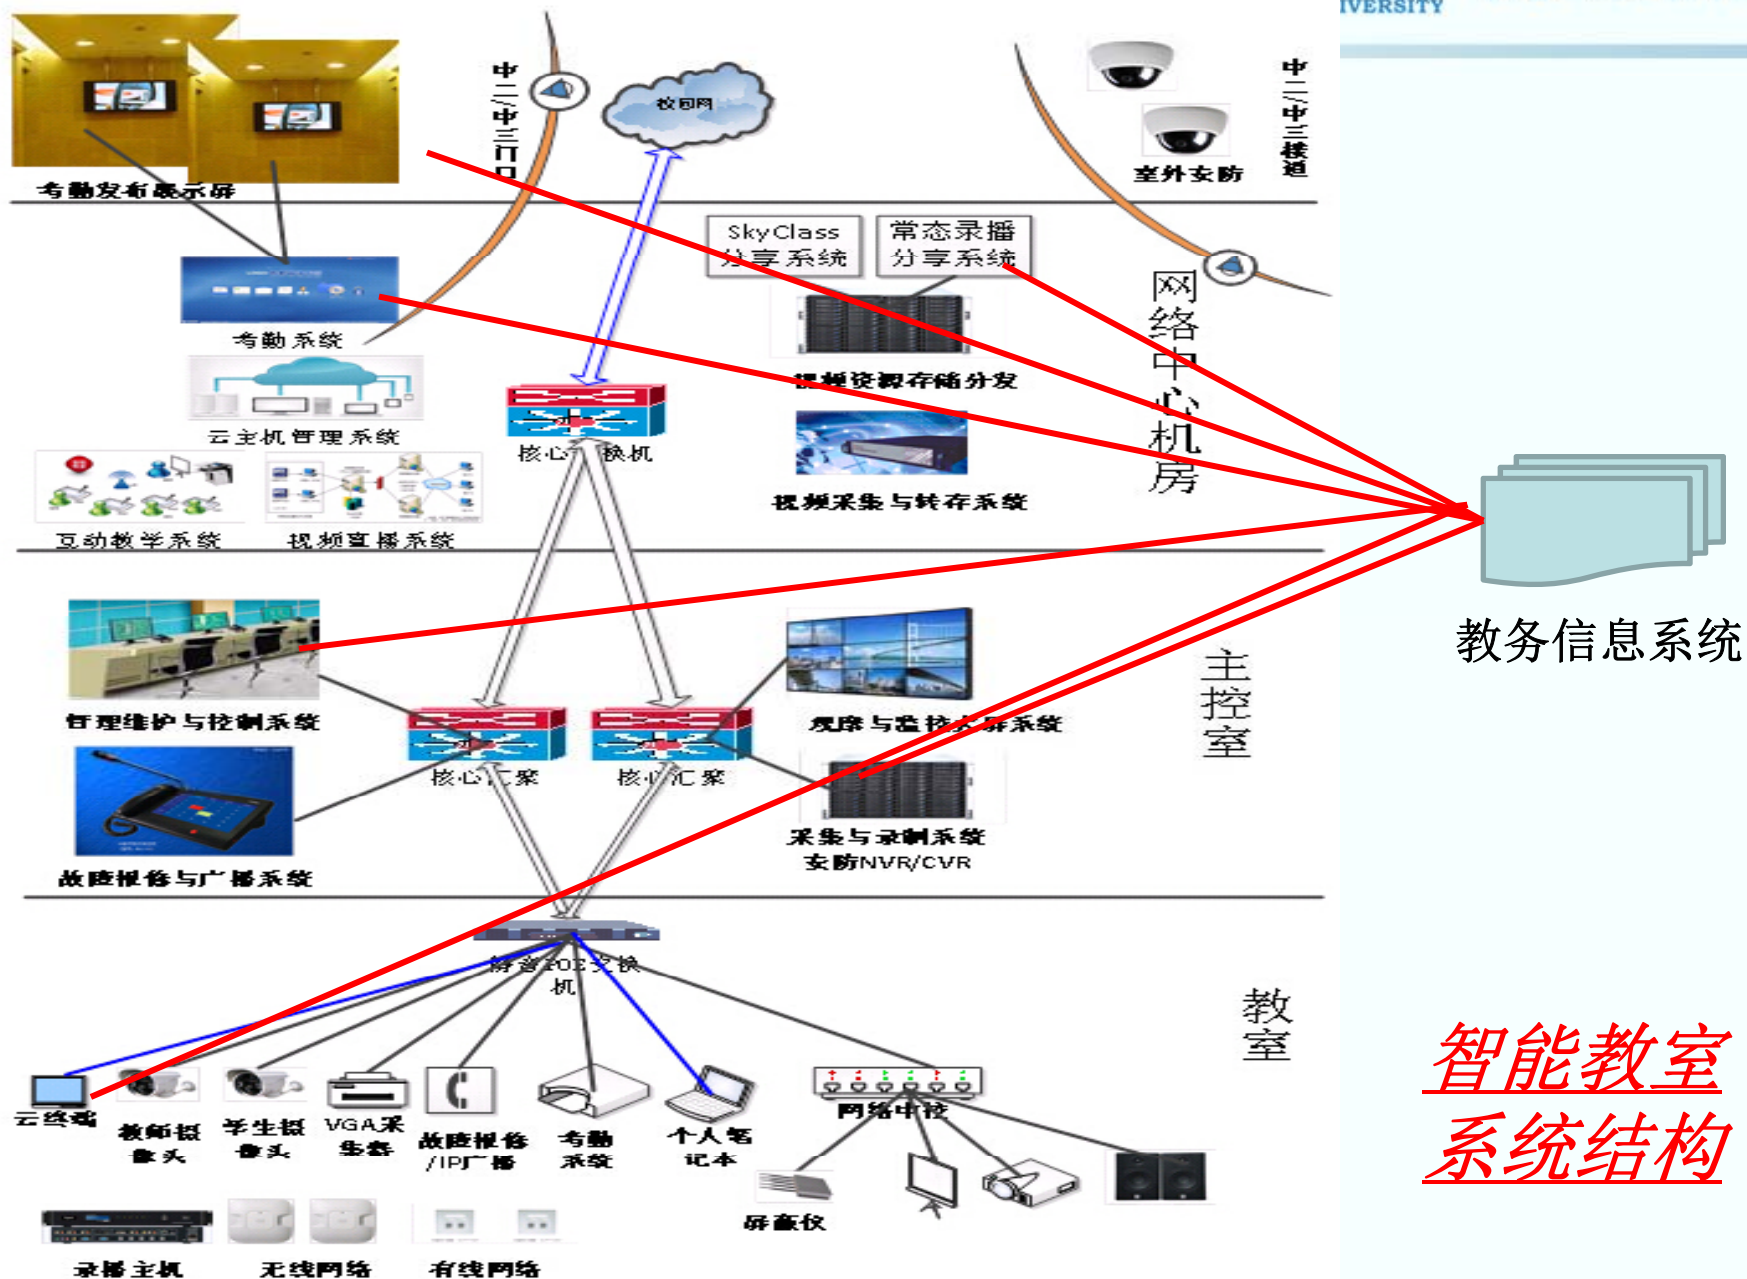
IVERSITY

考勤发布显示屏

中二/中三门口

校园网

室外安防

中二中三楼道

SkyClass分享系统

常态录播分享系统

考勤系统

网络中心机房

课程资源存储分发

云主机管理系统

核心交换机

视频采集与转存系统

互动教学系统

视频直播系统

教务信息系统

管理维护与控制系统

主控室

观摩与监控大屏系统

核心汇聚

核心汇聚

采集与录制系统
安防NVR/CVR

故障报修与广播系统

楼层POE交换机

教室

云终端

教师摄像头

学生摄像头

VGA采集器

故障报修/IP广播

考勤系统

个人笔记本

网络中控

智能教室系统结构

屏蔽仪

录播主机

无线网络

有线网络